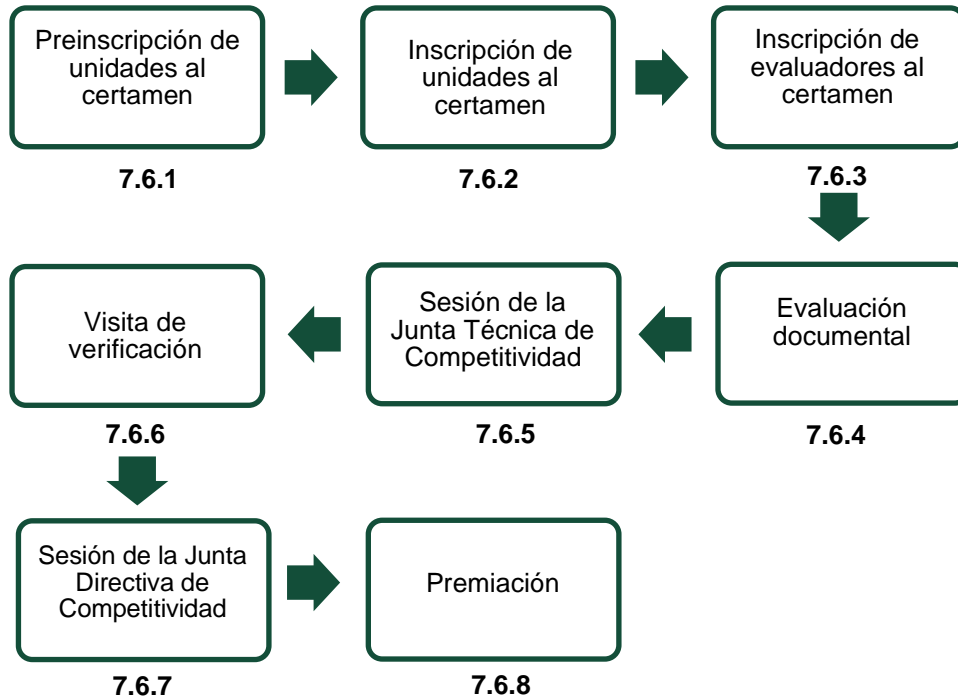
Preinscripción de unidades al certamen

7.6.1

Inscripción de unidades al certamen

7.6.2

Inscripción de evaluadores al certamen

7.6.3

Evaluación documental

7.6.4

Sesión de la Junta Técnica de Competitividad

7.6.5

Visita de verificación

7.6.6

Sesión de la Junta Directiva de Competitividad

7.6.7

Premiación

7.6.8